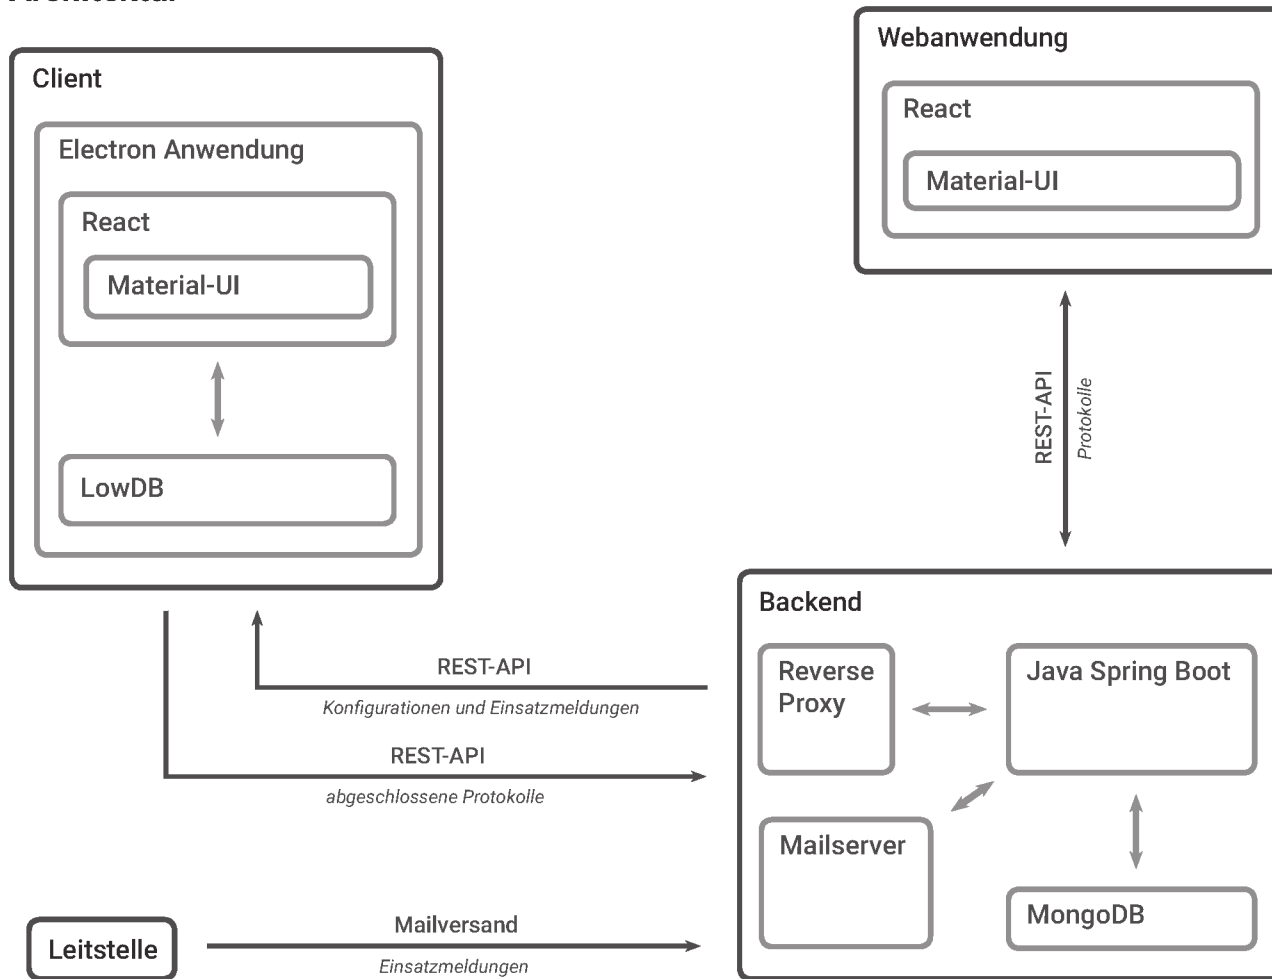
Client

Electron Anwendung

React

Material-UI

LowDB

Webanwendung

React

Material-UI

REST-API
Protokolle

REST-API
Konfigurationen und Einsatzmeldungen

REST-API
abgeschlossene Protokolle

Backend

Reverse Proxy

Java Spring Boot

Mailserver

MongoDB

Leitstelle

Mailversand
Einsatzmeldungen